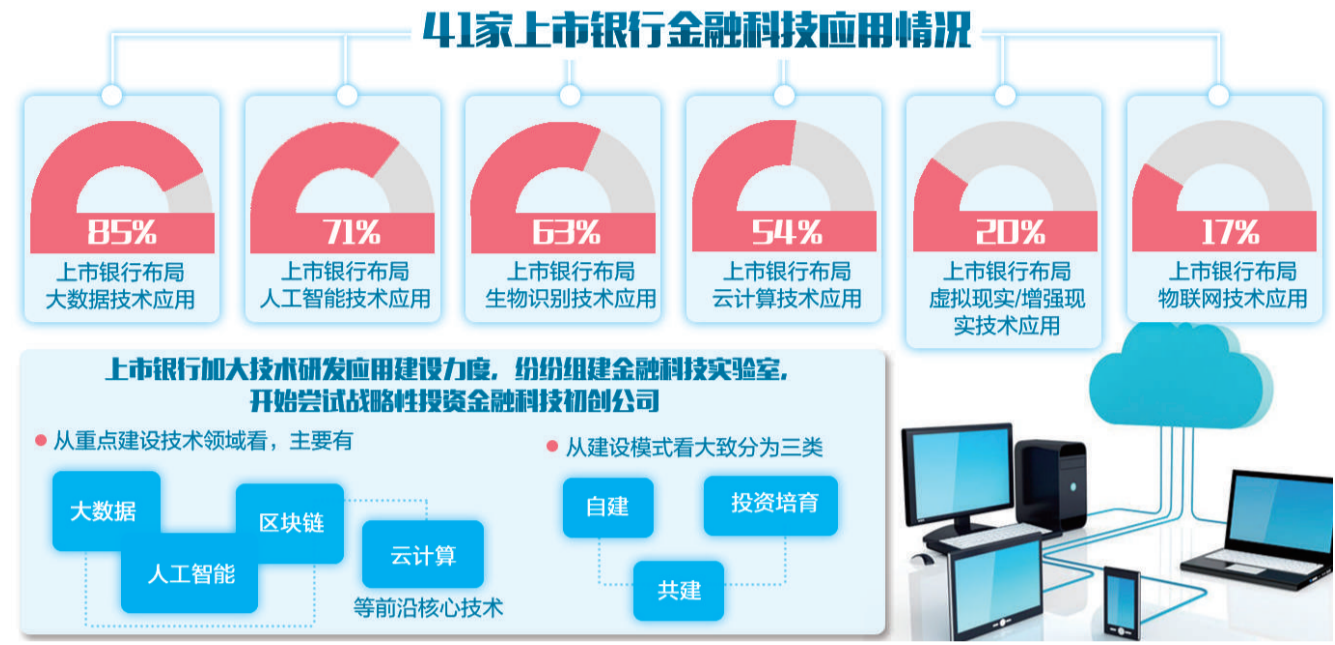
41家上市银行金融科技应用情况

85%
上市银行布局大数据技术应用

71%
上市银行布局人工智能技术应用

63%
上市银行布局生物识别技术应用

54%
上市银行布局云计算技术应用

20%
上市银行布局虚拟现实/增强现实技术应用

17%
上市银行布局物联网技术应用

上市银行加大技术研发应用建设力度，纷纷组建金融科技实验室，开始尝试战略性投资金融科技初创公司

从重点建设技术领域看，主要有

大数据
人工智能
区块链
云计算
等前沿核心技术

从建设模式看大致分为三类

自建
投资培育
共建